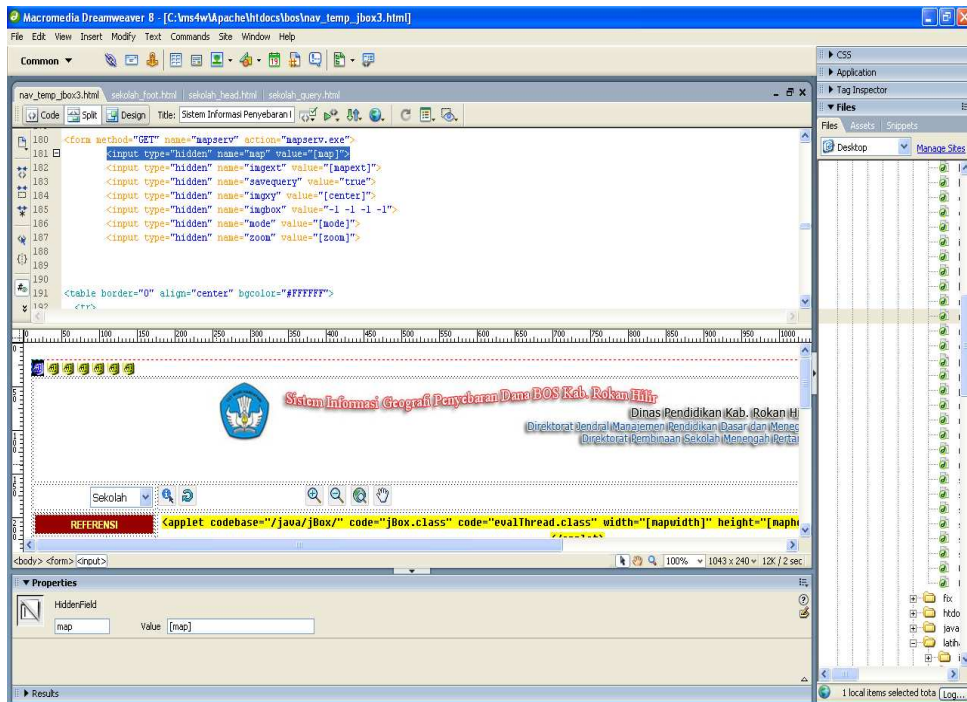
Macromedia Dreamweaver 8 - [C:\ms4w\Apache\htdocs\bos\nav_temp_jbox3.html]

File Edit View Insert Modify Text Commands Site Window Help

Common ▼

nav_temp_jbox3.html sekolah_foot.html sekolah_head.html sekolah_query.html

Code Split Design Title: Sistem Informasi Penyebaran I

180 <form method="GET" name="mapserv" action="mapserv.exe">
181 <input type="hidden" name="map" value="[map]">
182 <input type="hidden" name="imgext" value="[mapext]">
183 <input type="hidden" name="savequery" value="true">
184 <input type="hidden" name="imgxy" value="[center]">
185 <input type="hidden" name="imgbox" value="-1 -1 -1 -1">
186 <input type="hidden" name="mode" value="[mode]">
187 <input type="hidden" name="zoom" value="[zoom]">
188
189
190
191 <table border="0" align="center" bgcolor="#FFFFFF">
192 <tr>

0 50 100 150 200 250 300 350 400 450 500 550 600 650 700 750 800 850 900 950 1000

Sistem Informasi Geografi Penyebaran Dana BOS Kab. Rokan Hilir

Dinas Pendidikan Kab. Rokan H

Direktorat Jendral Manajemen Pendidikan Dasar dan Menen

Direktorat Pembinaan Sekolah Menengah Perta

Sekolah

REFERENSI <applet codebase="/java/jBox/" code="jBox.class" code="evalThread.class" width="[mapwidth]" height="[mapho

</applet>

<body> <form> <input>

100% 1043 x 240 12K / 2 sec

▼ Properties

HiddenField

map Value [map]

▶ Results

▶ CSS
▶ Application
▶ Tag Inspector
▼ Files
Files Assets Snippets
Desktop Manage Sites

fix
htdo
java
latih

1 local items selected tota Log...